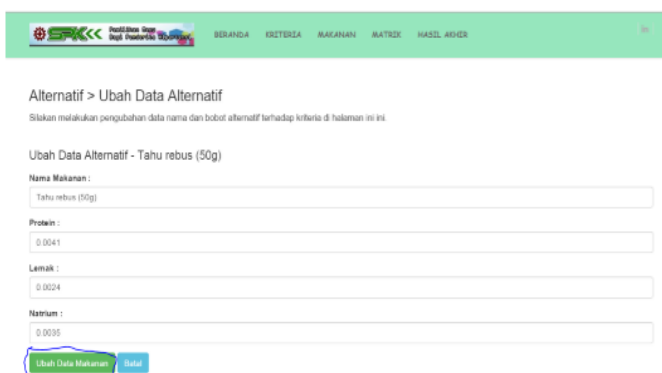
SPK<<

BERANDA KRITERIA MAKANAN MATRIX HASIL AKHIR

Alternatif > Ubah Data Alternatif

Silakan melakukan pengubahan data nama dan bobot alternatif terhadap kriteria di halaman ini ini.

Ubah Data Alternatif - Tahu rebus (50g)

Nama Makanan :

Tahu rebus (50g)

Protein :

0.0041

Lemak :

0.0024

Natrium :

0.0035

Ubah Data Makanan

Batal